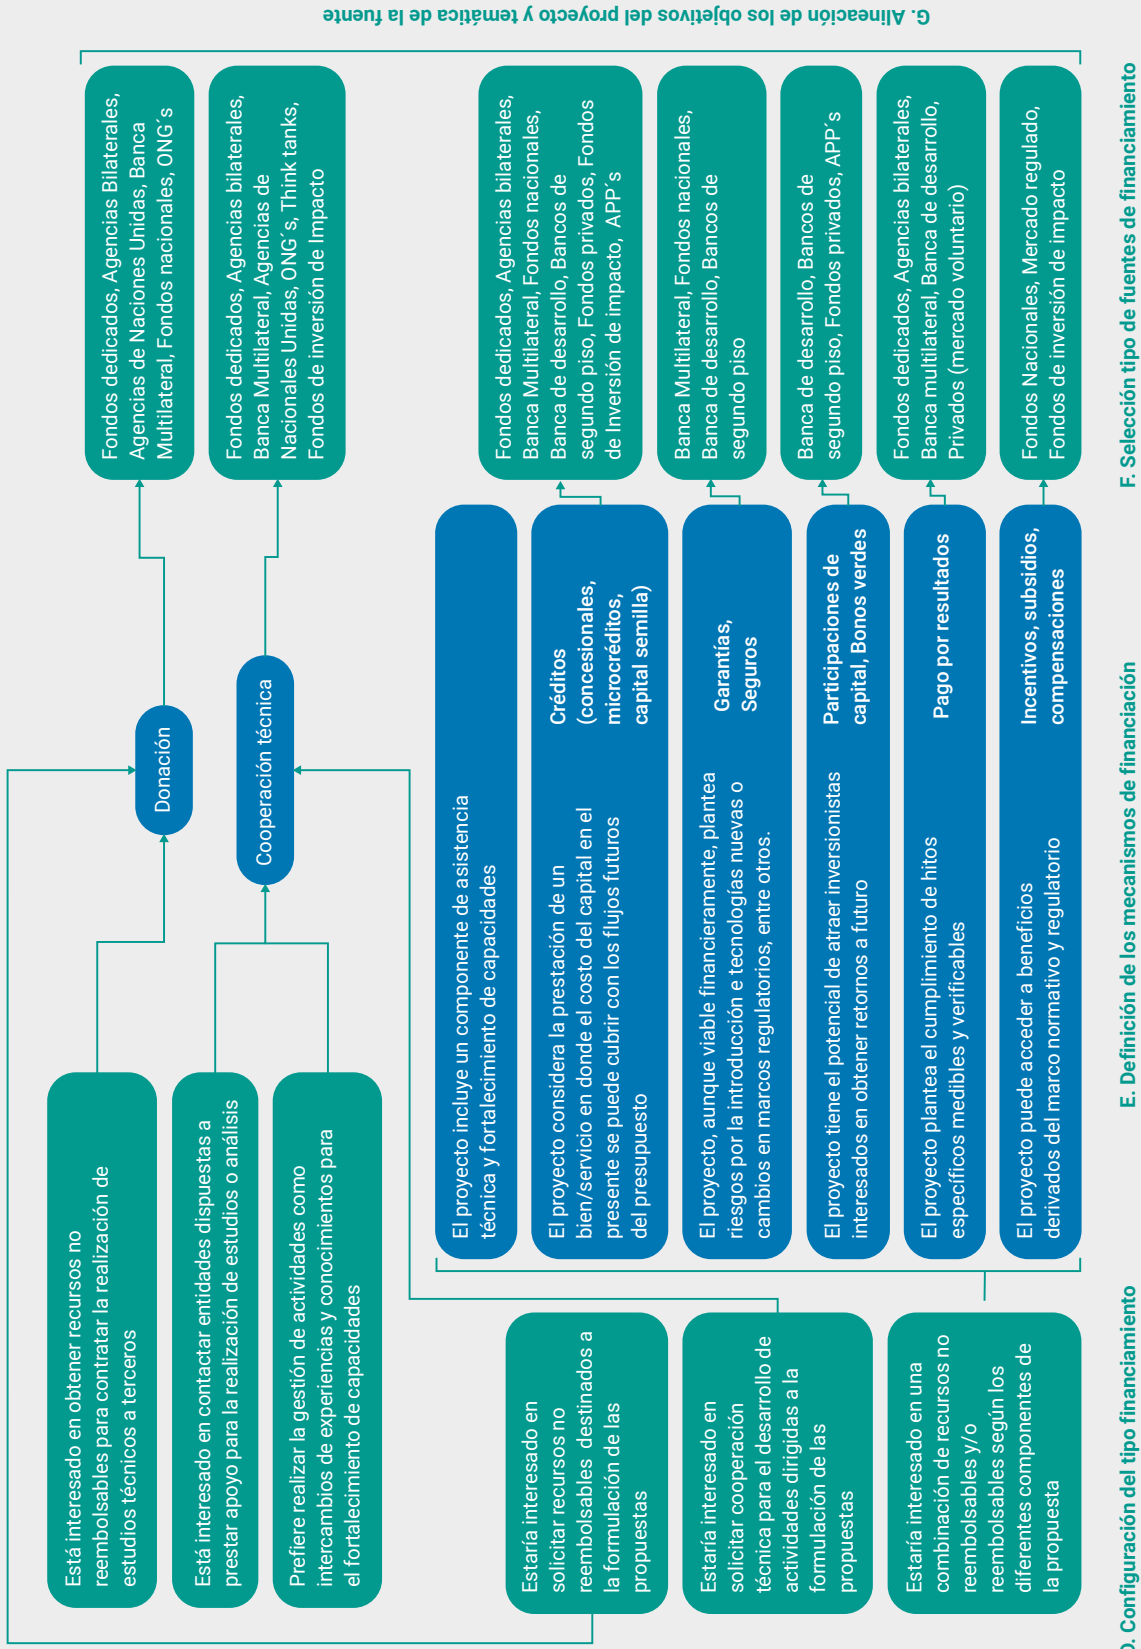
G. Alineación de los objetivos del proyecto y temática de la fuente

F. Selección tipo de fuentes de financiamiento

E. Definición de los mecanismos de financiación

D. Configuración del tipo financiamiento

Está interesado en obtener recursos no reembolsables para contratar la realización de estudios técnicos a terceros

Está interesado en contactar entidades dispuestas a prestar apoyo para la realización de estudios o análisis

Prefiere realizar la gestión de actividades como intercambios de experiencias y conocimientos para el fortalecimiento de capacidades

Donación

Cooperación técnica

Fondos dedicados, Agencias Bilaterales, Agencias de Naciones Unidas, Banca Multilateral, Fondos nacionales, ONG´s

Fondos dedicados, Agencias bilaterales, Banca Multilateral, Agencias de Nacionales Unidas, ONG´s, Think tanks, Fondos de inversión de Impacto

Estaría interesado en solicitar recursos no reembolsables destinados a la formulación de las propuestas

Estaría interesado en solicitar cooperación técnica para el desarrollo de actividades dirigidas a la formulación de las propuestas

Estaría interesado en una combinación de recursos no reembolsables y/o reembolsables según los diferentes componentes de la propuesta

El proyecto incluye un componente de asistencia técnica y fortalecimiento de capacidades

El proyecto considera la prestación de un bien/servicio en donde el costo del capital en el presente se puede cubrir con los flujos futuros del presupuesto

Créditos (concesionales, microcréditos, capital semilla)

Fondos dedicados, Agencias bilaterales, Banca Multilateral, Fondos nacionales, Banca de desarrollo, Bancos de segundo piso, Fondos privados, Fondos de Inversión de impacto, APP´s

El proyecto, aunque viable financieramente, plantea riesgos por la introducción e tecnologías nuevas o cambios en marcos regulatorios, entre otros.

Garantías, Seguros

Banca Multilateral, Fondos nacionales, Banca de desarrollo, Bancos de segundo piso

El proyecto tiene el potencial de atraer inversionistas interesados en obtener retornos a futuro

Participaciones de capital, Bonos verdes

Banca de desarrollo, Bancos de segundo piso, Fondos privados, APP´s

El proyecto plantea el cumplimiento de hitos específicos medibles y verificables

Pago por resultados

Fondos dedicados, Agencias bilaterales, Banca multilateral, Banca de desarrollo, Privados (mercado voluntario)

El proyecto puede acceder a beneficios derivados del marco normativo y regulatorio

Incentivos, subsidios, compensaciones

Fondos Nacionales, Mercado regulado, Fondos de inversión de impacto